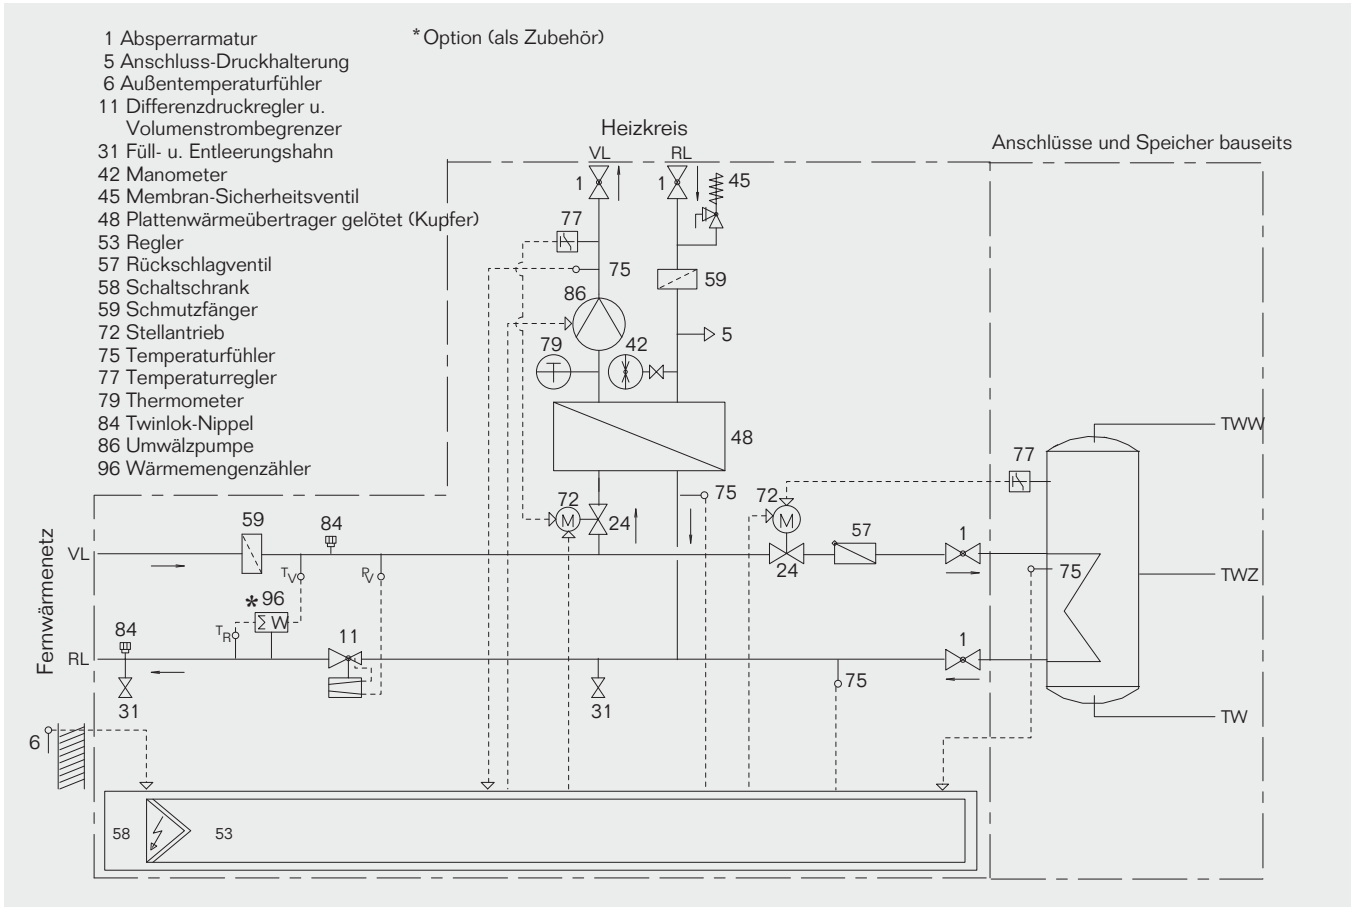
1 Absperrarmatur
5 Anschluss-Druckhalterung
6 Außentemperaturfühler
11 Differenzdruckregler u. Volumenstrombegrenzer
31 Füll- u. Entleerungshahn
42 Manometer
45 Membran-Sicherheitsventil
48 Plattenwärmeübertrager gelötet (Kupfer)
53 Regler
57 Rückschlagventil
58 Schaltschrank
59 Schmutzfänger
72 Stellantrieb
75 Temperaturfühler
77 Temperaturregler
79 Thermometer
84 Twinlok-Nippel
86 Umwälzpumpe
96 Wärmemengenzähler

*Option (als Zubehör)

Heizkreis

Anschlüsse und Speicher bauseits

VL
RL
1
1
45
77
75
59
86
5
79
42
48
77
TWW
72
24
75
72
57
1
59
84
Fernwärmenetz
VL
$T_V$
$P_V$
TWZ
75
*96
$\Sigma$ W
$T_R$
84
RL
11
1
31
75
31
TW
6
58
53
24